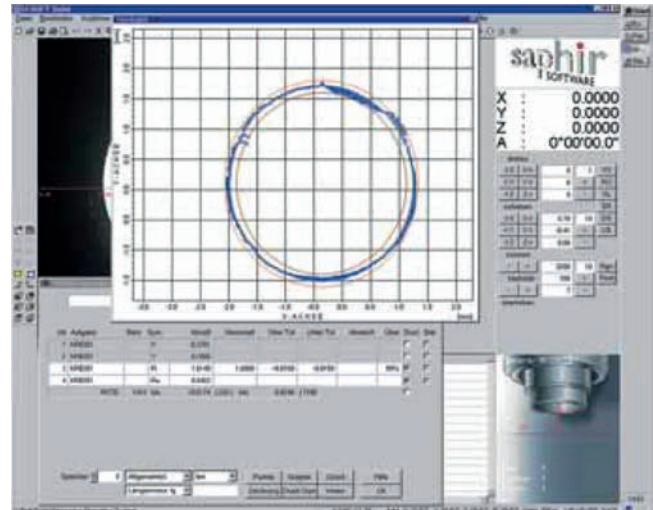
saphir
SOFTWARE

X : 0.0000
Y : 0.0000
Z : 0.0000
A : 0°00'00.0"

X-ACHSE

Y-ACHSE

[mm]

Aufgabe
Bem
Sym
Istwert
Nennmaß
Ober Tol
Unter Tol
Abweich

KREIS1
KREIS1
KREIS1
KREIS1

X
Y
R
Rn

Punkte
Grafik
Zoom
Hilfe
OK

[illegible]